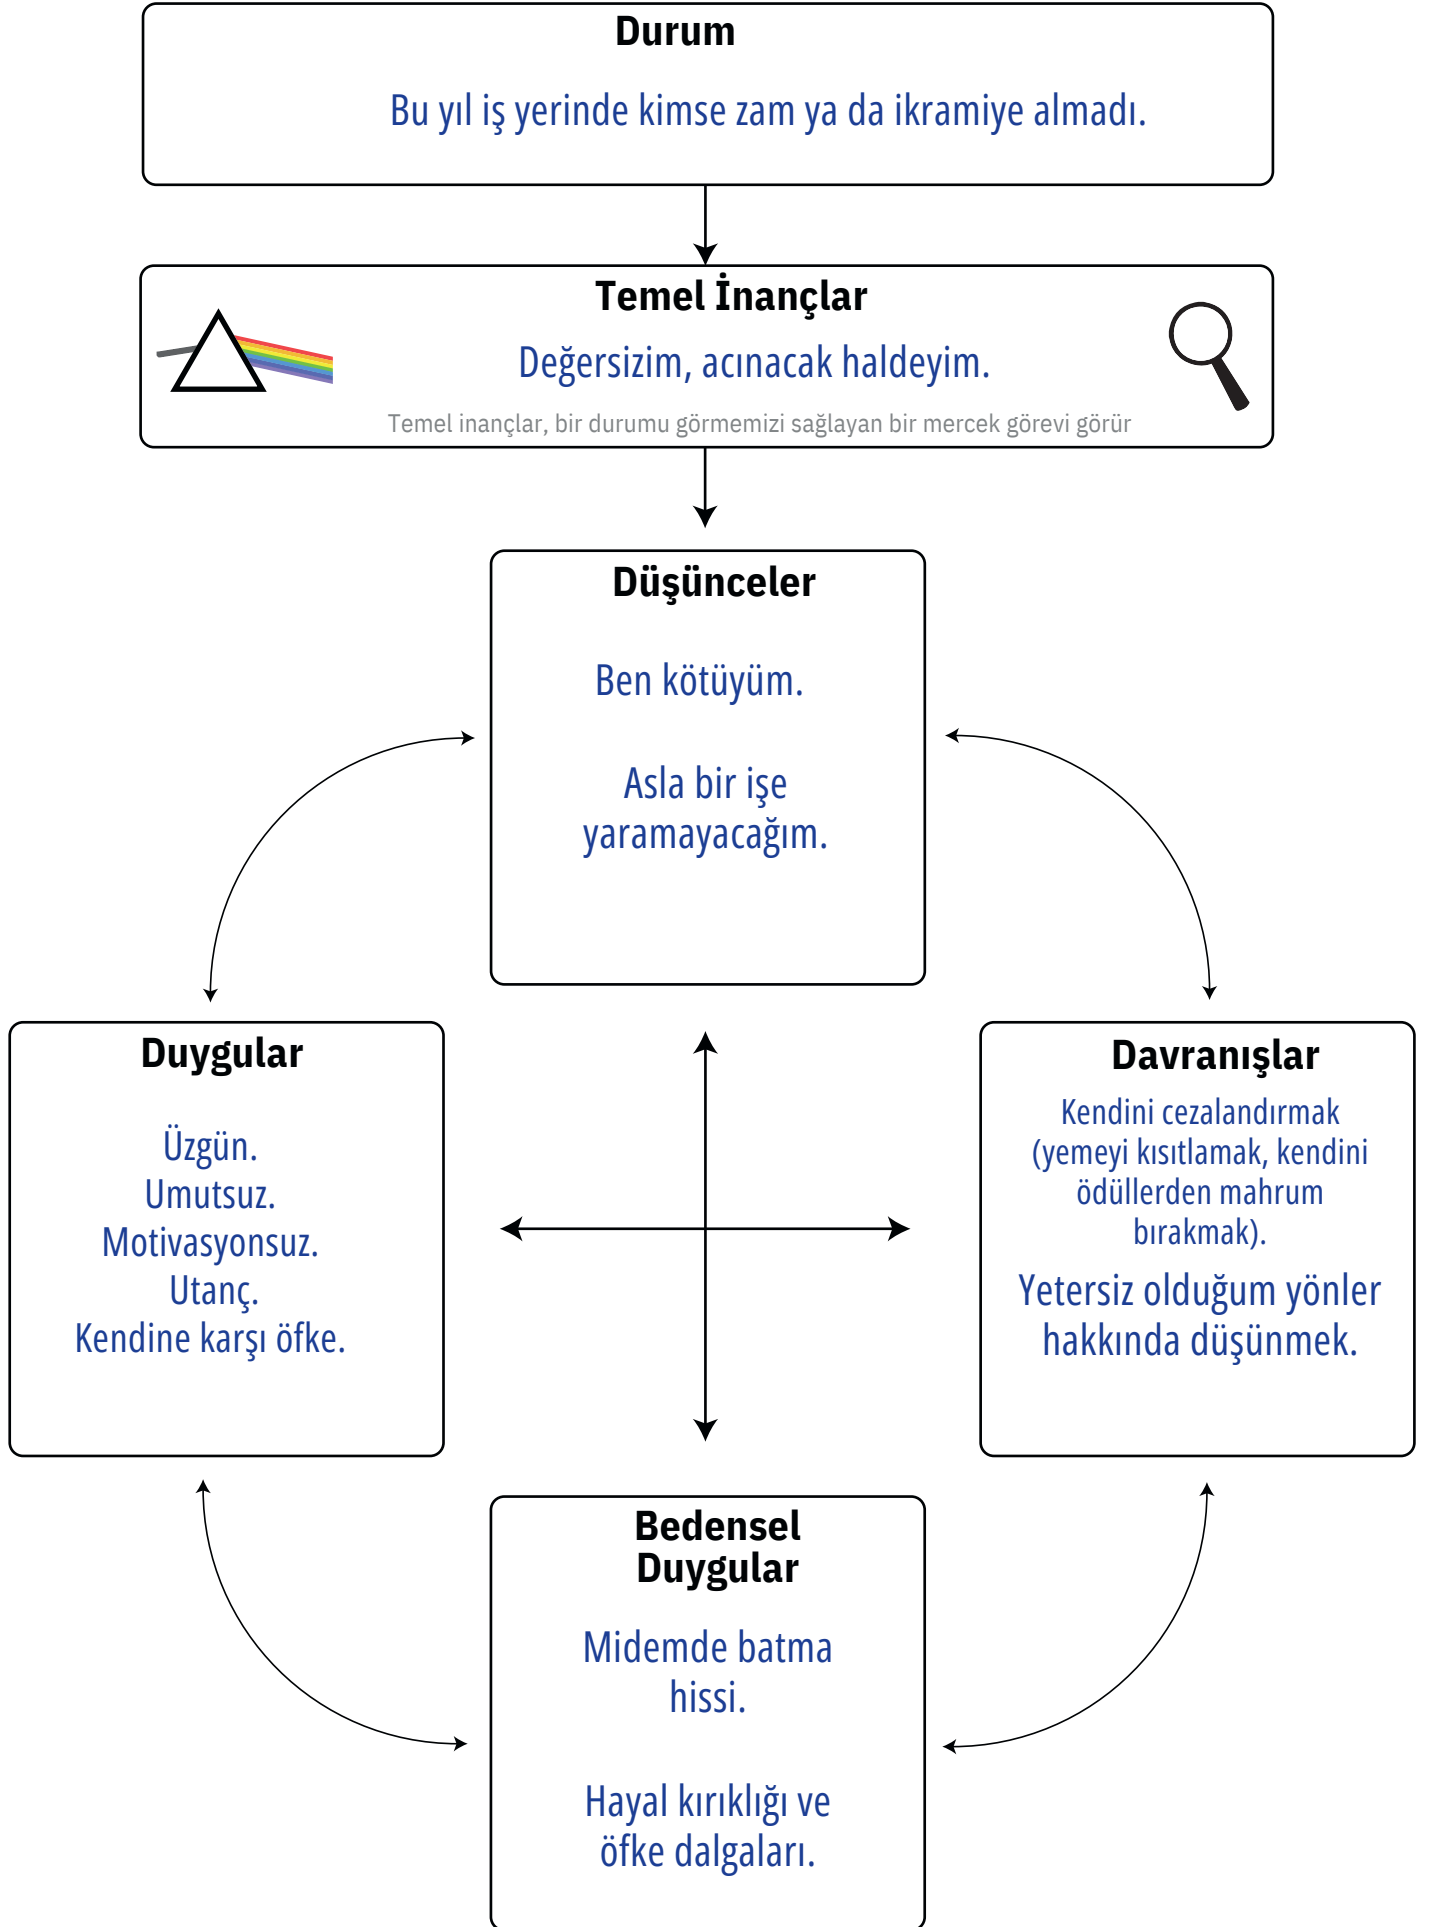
Durum

Bu yıl iş yerinde kimse zam ya da ikramiye almadı.

Temel İnançlar

Değersizim, acınacak haldeyim.

Temel inançlar, bir durumu görmemizi sağlayan bir mercek görevi görür

Düşünceler

Ben kötüyüm.

Asla bir işe yaramayacağım.

Duygular

Üzgün.
Umutsuz.
Motivasyonsuz.
Utanç.
Kendine karşı öfke.

Davranışlar

Kendini cezalandırmak (yemeyi kısıtlamak, kendini ödüllerden mahrum bırakmak).

Yetersiz olduğum yönler hakkında düşünmek.

Bedensel Duygular

Midemde batma hissi.

Hayal kırıklığı ve öfke dalgaları.